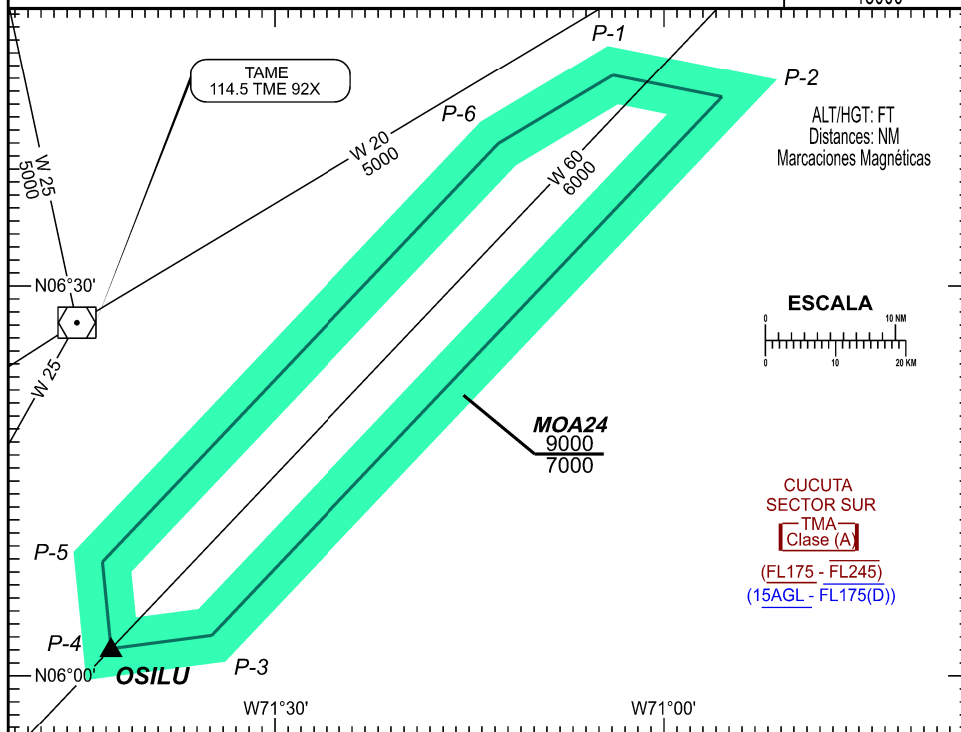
TAME
114.5 TME 92X

P-1
P-2
P-6

ALT/HGT: FT
Distances: NM
Marcaciones Magnéticas

W 20
5000

W 60
6000

W 25
5000

N06°30'

W 25

ESCALA
0 10 NM
0 10 20 KM

MOA24
9000
7000

CUCUTA
SECTOR SUR
TMA
Clase (A)
(FL175 - FL245)
(15AGL - FL175(D))

P-5
P-4
N06°00'
OSILU
P-3

W71°30'
W71°00'